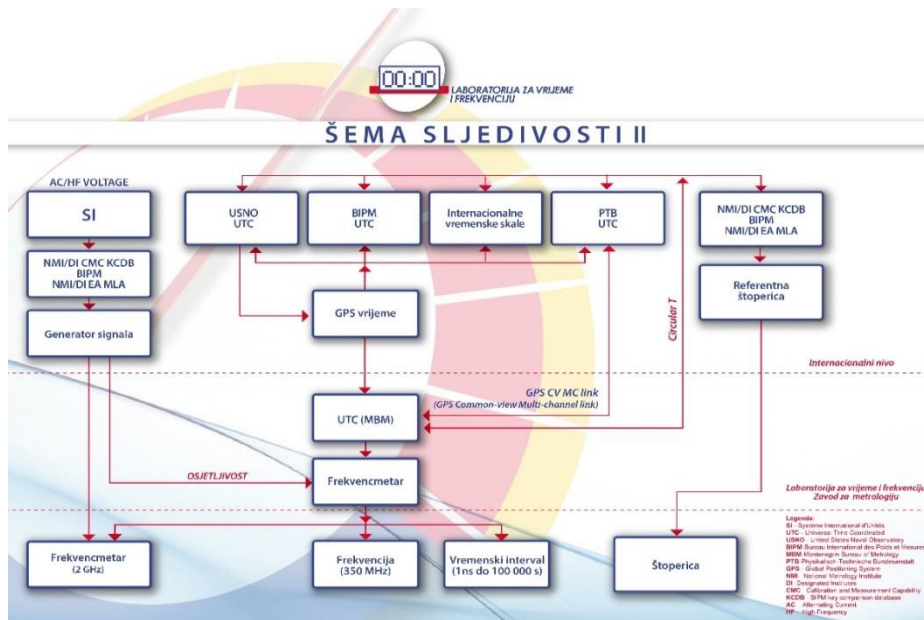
00:00 LABORATORIJA ZA VRIJEME I FREKVENCIJU

ŠEMA SLJEDIVOSTI II

AC/HF VOLTAGE

SI

NMI/DI CMC KCDB
BIPM
NMI/DI EA MLA

Generator signala

USNO
UTC

BIPM
UTC

Internacionalne vremenske skale

PTB
UTC

NMI/DI CMC KCDB
BIPM
NMI/DI EA MLA

Referentna štoperica

GPS vrijeme

Circular T

Internacionalni nivo

GPS CV MC link
(GPS Common-view Multi-channel link)

UTC (MBM)

OSJETLJIVOST

Frekvencmetar

Laboratorija za vrijeme i frekvenciju
Zavod za metrologiju

Frekvencmetar
(2 GHz)

Frekvencija
(350 MHz)

Vremenski interval
(1ns do 100 000 s)

Štoperica

Legenda:
SI - Système International d'Unités
UTC - Universal Time Coordinated
USNO - United States Naval Observatory
BIPM Bureau International des Poids et Mesures
MBM Montenegrin Bureau of Metrology
PTB Physikalisch-Technische Bundesanstalt
GPS - Global Positioning System
NMI - National Metrology Institute
DI - Designated Institutes
CMC - Calibration and Measurement Capability
KCDB - BIPM key comparison database
AC - Alternating Current
HF - High Frequency